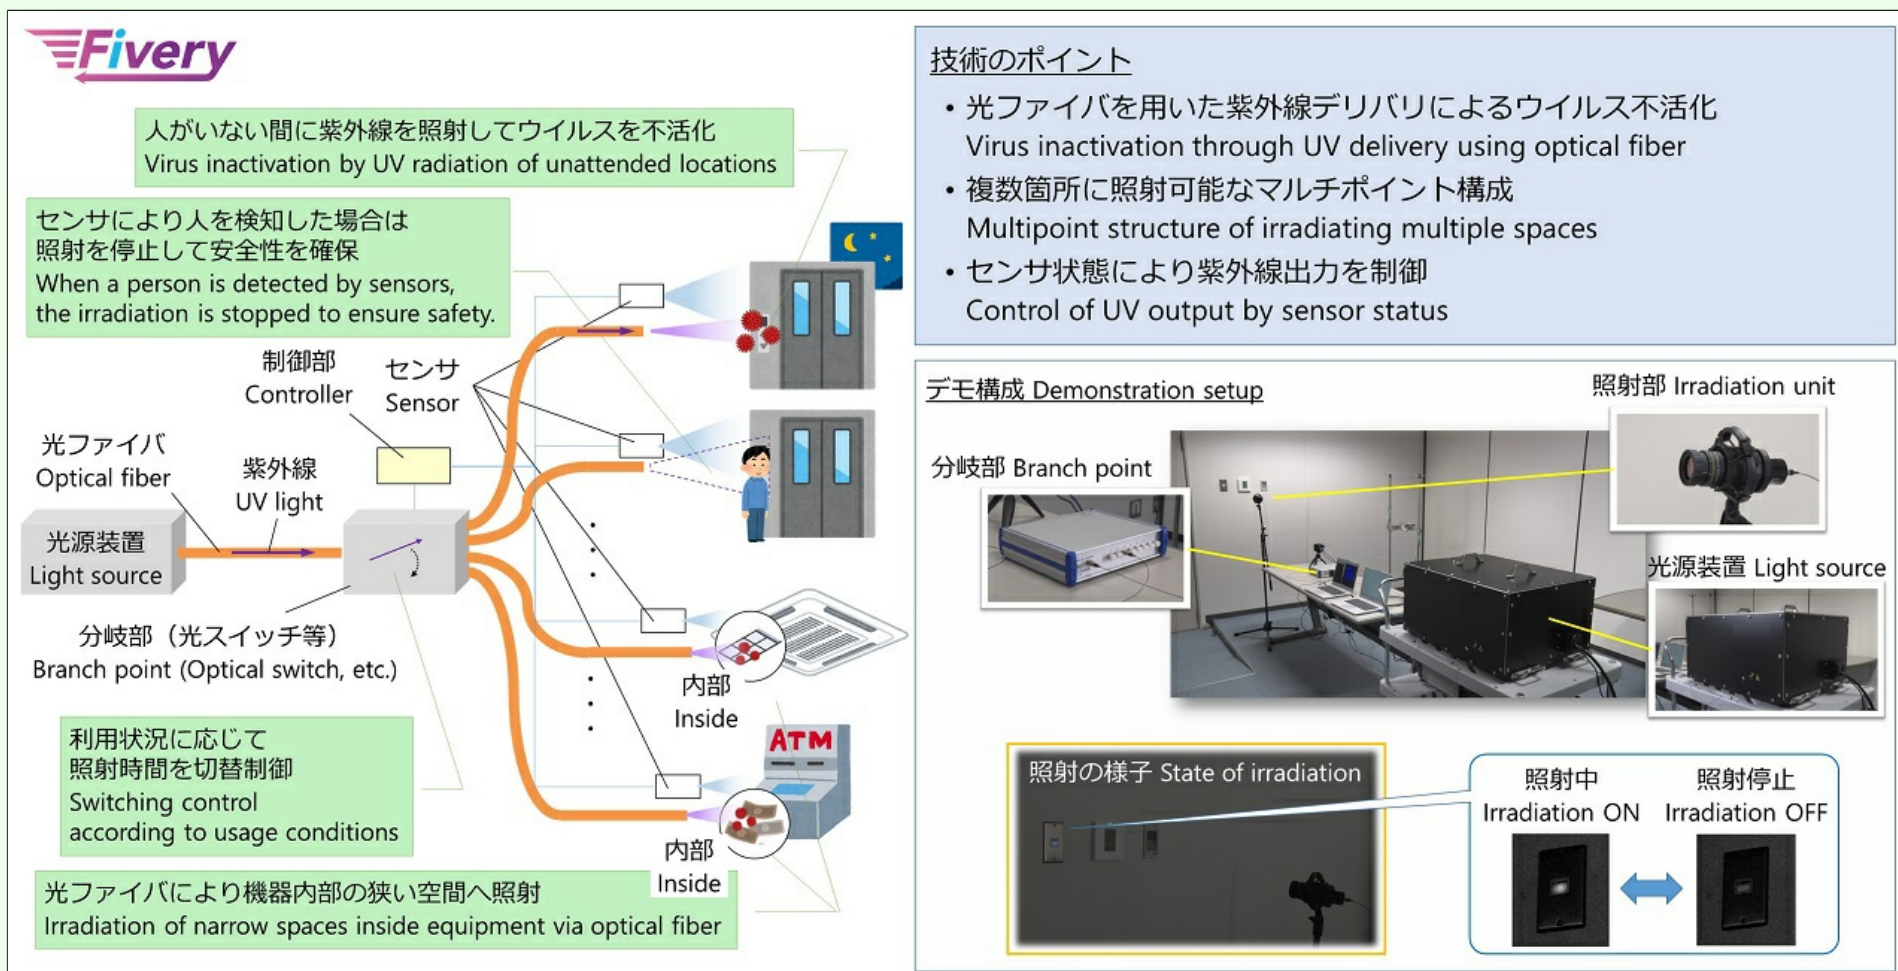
Fivery

人がいない間に紫外線を照射してウイルスを不活化
Virus inactivation by UV radiation of unattended locations

センサにより人を検知した場合は
照射を停止して安全性を確保
When a person is detected by sensors, the irradiation is stopped to ensure safety.

制御部
Controller

センサ
Sensor

光ファイバ
Optical fiber

紫外線
UV light

光源装置
Light source

分岐部（光スイッチ等）
Branch point (Optical switch, etc.)

内部
Inside

ATM

内部
Inside

利用状況に応じて
照射時間を切替制御
Switching control according to usage conditions

光ファイバにより機器内部の狭い空間へ照射
Irradiation of narrow spaces inside equipment via optical fiber

技術のポイント
• 光ファイバを用いた紫外線デリバリによるウイルス不活化
Virus inactivation through UV delivery using optical fiber
• 複数箇所に照射可能なマルチポイント構成
Multipoint structure of irradiating multiple spaces
• センサ状態により紫外線出力を制御
Control of UV output by sensor status

デモ構成 Demonstration setup

照射部 Irradiation unit

分岐部 Branch point

光源装置 Light source

照射の様子 State of irradiation

照射中
Irradiation ON

照射停止
Irradiation OFF